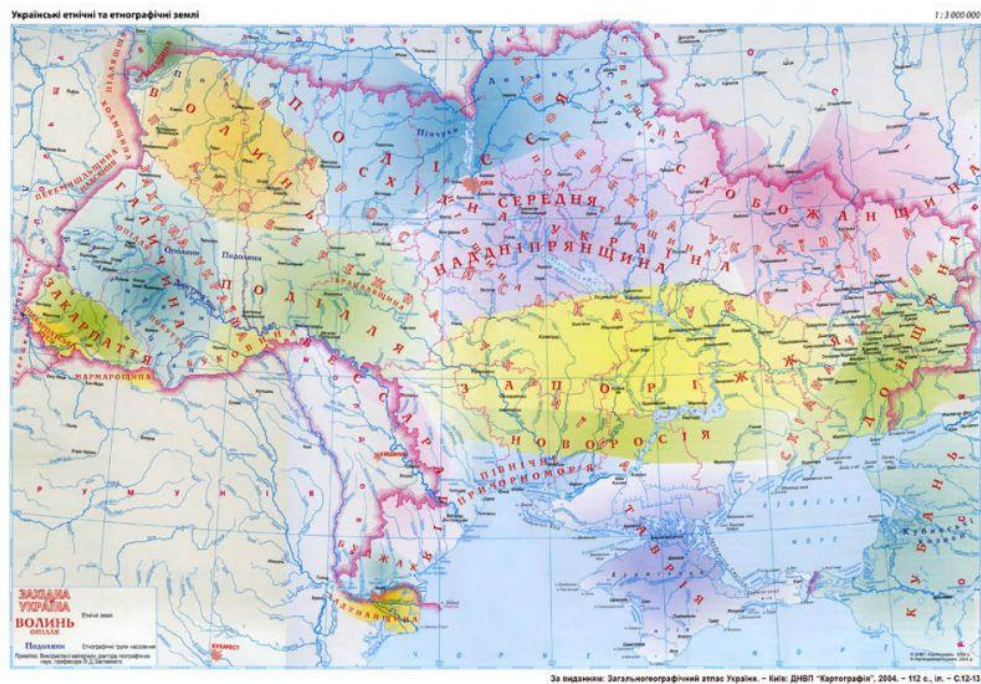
Українські етнічні та етнографічні землі

1 : 3 000 000

ПІДЛЯШШЯ

ХОЛМЩИНА

ПЕРЕМИШЛЬЩИНА

ВОЛИНЬ

ПОЛІССЯ

СХІДНЄ ПОЛІССЯ

СІВЕРЩИНА

ГАЛИЧИНА

ПОДІЛЛЯ

ЗАКАРПАТТЯ

МАРМАРОЩИНА

БУКОВИНА

БЕССАРАБІЯ

СЕРЕДНЯ НАДДНІПРЯНЩИНА

СЛОБОЖАНЩИНА

ЗАПОРІЖЖЯ

НОВОРОСІЯ

ДОНЕЧЧИНА

ПІВНІЧНЕ ПРИЧОРНОМОР'Я

ТАВРІЯ

БУДЖАК

ПІДУНАЙЩИНА

КУБАНЬ

Пінчуки

Опілля

Подоляни

ЗАХІДНА УКРАЇНА Етнічні землі

ВОЛИНЬ ОПІЛЛЯ

Подоляни Етнографічні групи населення

БУХАРЕСТ

За виданням: Загальногеографічний атлас України. – Київ: ДНВП "Картографія", 2004. – 112 с., іл. – С.12-13.